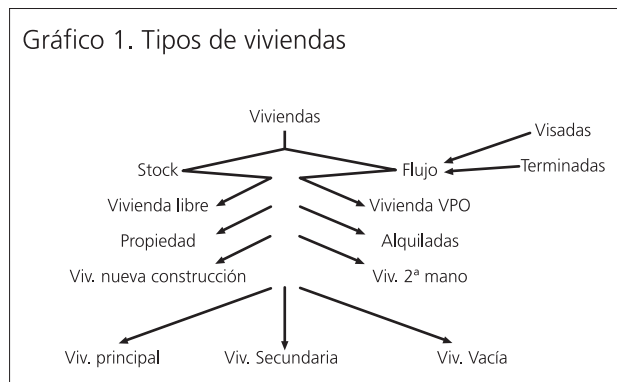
Gráfico 1. Tipos de viviendas

Viviendas

Visadas

Stock

Flujo

Terminadas

Vivienda libre

Vivienda VPO

Propiedad

Alquiladas

Viv. nueva construcción

Viv. 2ª mano

Viv. principal

Viv. Secundaria

Viv. Vacía